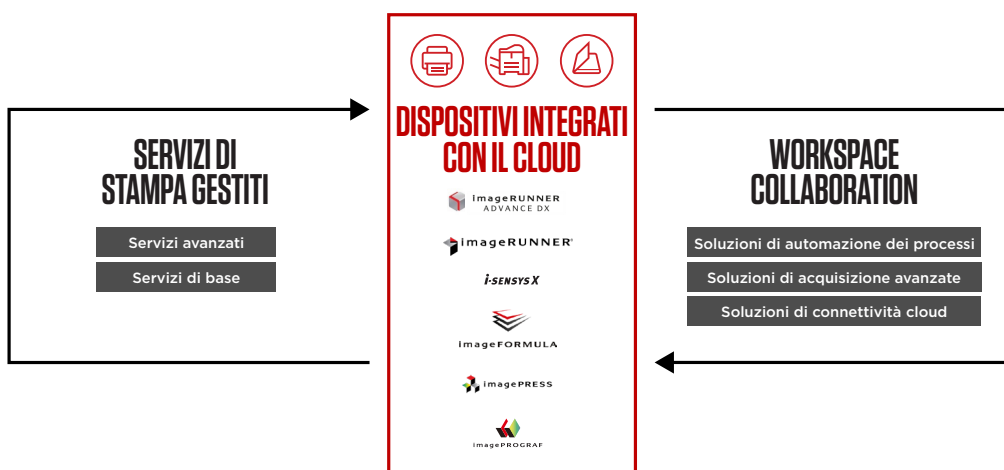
SERVIZI DI STAMPA GESTITI

Servizi avanzati

Servizi di base

DISPOSITIVI INTEGRATI CON IL CLOUD

imageRUNNER ADVANCE DX

imageRUNNER®

i-SENSYS X

imageFORMULA

imagePRESS

imagePROGRAF

WORKSPACE COLLABORATION

Soluzioni di automazione dei processi

Soluzioni di acquisizione avanzate

Soluzioni di connettività cloud